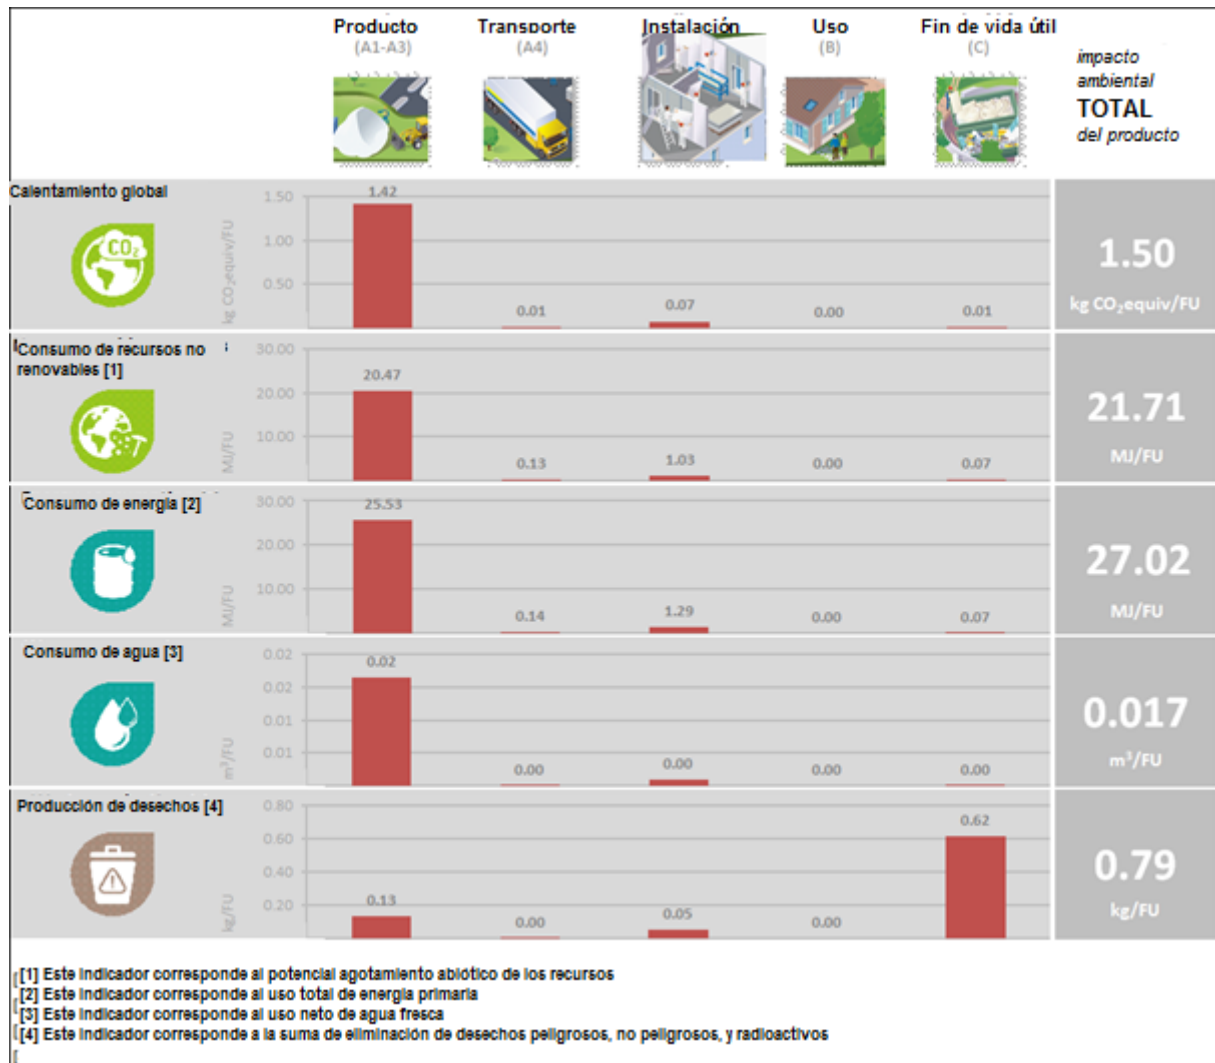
Producto (A1-A3)
Transporte (A4)
Instalación
Uso (B)
Fin de vida útil (C)
impacto ambiental TOTAL del producto

Calentamiento global
$CO_2$
1.50
1.00
0.50
kg $CO_2$equiv/FU
1.42
0.01
0.07
0.00
0.01
1.50
kg $CO_2$equiv/FU

Consumo de recursos no renovables [1]
30.00
20.00
10.00
MJ/FU
20.47
0.13
1.03
0.00
0.07
21.71
MJ/FU

Consumo de energía [2]
30.00
20.00
10.00
MJ/FU
25.53
0.14
1.29
0.00
0.07
27.02
MJ/FU

Consumo de agua [3]
0.02
0.02
0.01
0.01
$m^3$/FU
0.02
0.00
0.00
0.00
0.00
0.017
$m^3$/FU

Producción de desechos [4]
0.80
0.60
0.40
0.20
kg/FU
0.13
0.00
0.05
0.00
0.62
0.79
kg/FU

[1] Este indicador corresponde al potencial agotamiento abiótico de los recursos
[2] Este indicador corresponde al uso total de energía primaria
[3] Este indicador corresponde al uso neto de agua fresca
[4] Este indicador corresponde a la suma de eliminación de desechos peligrosos, no peligrosos, y radioactivos